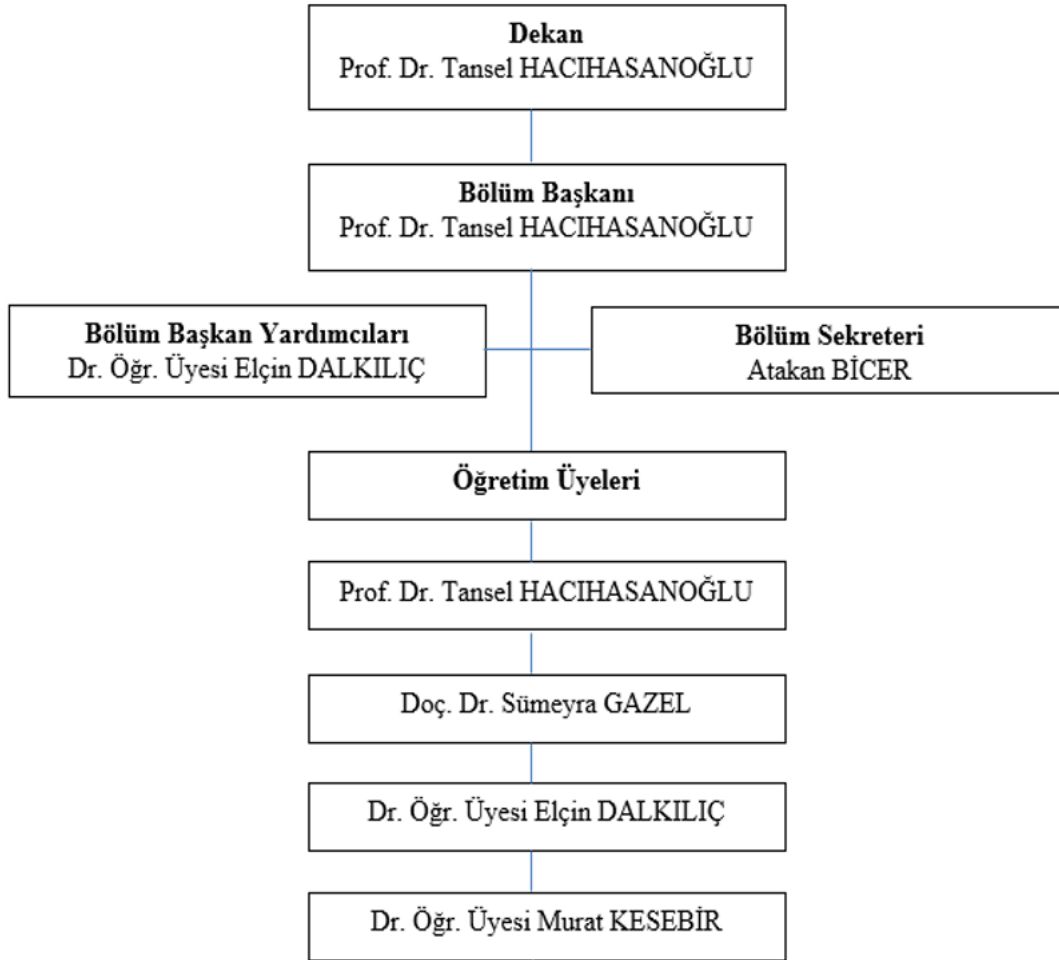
Dekan
Prof. Dr. Tansel HACIHASANOĞLU

Bölüm Başkanı
Prof. Dr. Tansel HACIHASANOĞLU

Bölüm Başkan Yardımcıları
Dr. Öğr. Üyesi Elçin DALKILIÇ

Bölüm Sekreteri
Atakan BİCER

Öğretim Üyeleri

Prof. Dr. Tansel HACIHASANOĞLU

Doç. Dr. Sümeyra GAZEL

Dr. Öğr. Üyesi Elçin DALKILIÇ

Dr. Öğr. Üyesi Murat KESEBİR